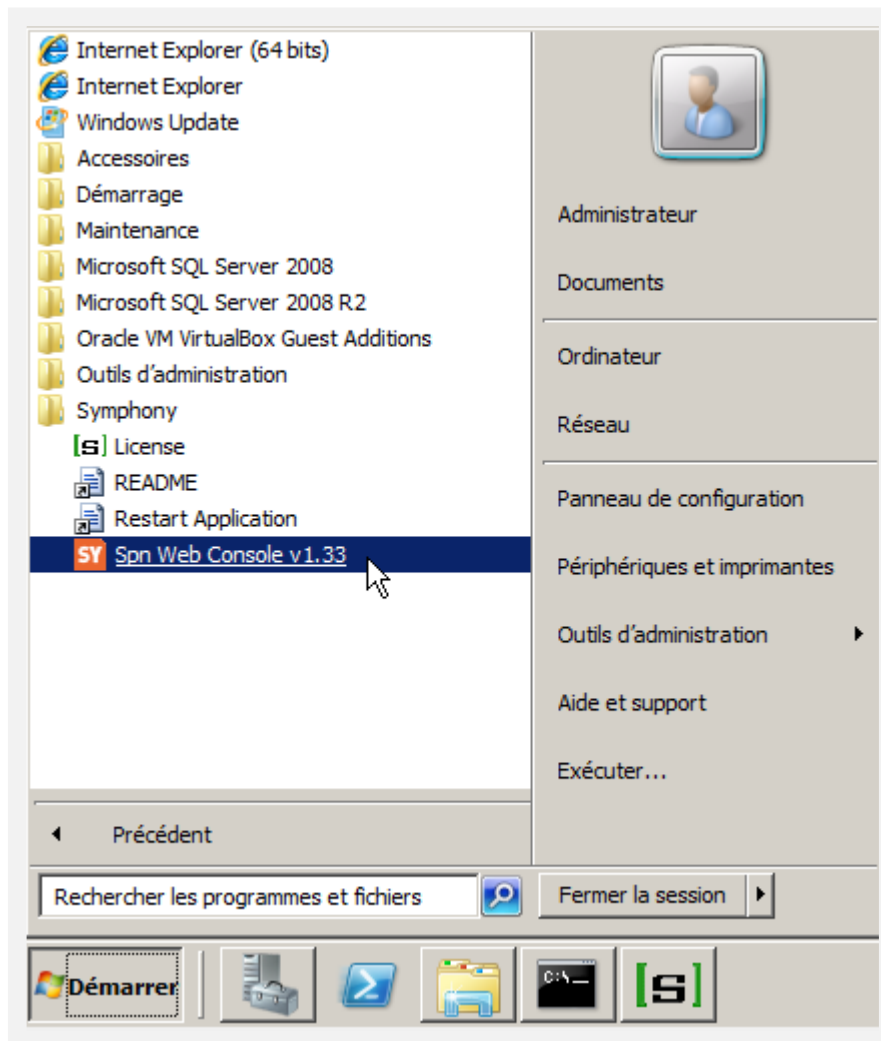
Internet Explorer (64 bits)
Internet Explorer
Windows Update
Accessoires
Démarrage
Maintenance
Microsoft SQL Server 2008
Microsoft SQL Server 2008 R2
Oracle VM VirtualBox Guest Additions
Outils d'administration
Symphony
[S] License
README
Restart Application
SY Spn Web Console v1.33

Précédent

Administrateur
Documents
Ordinateur
Réseau
Panneau de configuration
Périphériques et imprimantes
Outils d'administration
Aide et support
Exécuter...

Rechercher les programmes et fichiers
Fermer la session

Démarrer
C:\
[S]